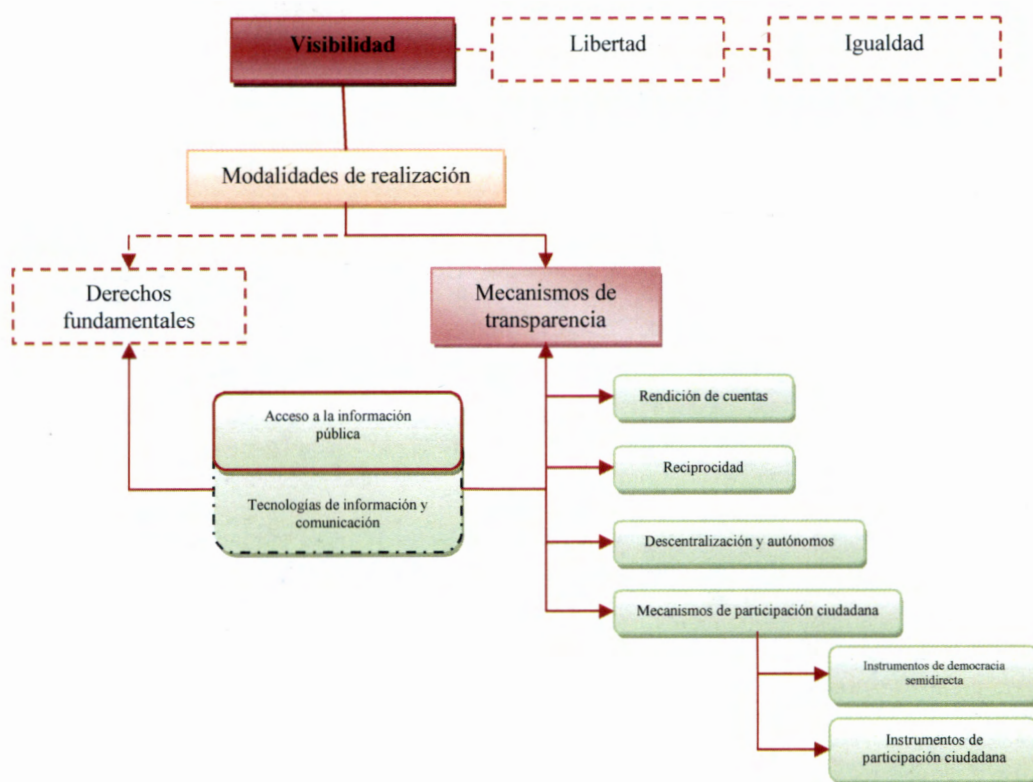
Visibilidad

Libertad

Igualdad

Modalidades de realización

Derechos fundamentales

Mecanismos de transparencia

Acceso a la información pública

Tecnologías de información y comunicación

Rendición de cuentas

Reciprocidad

Descentralización y autónomos

Mecanismos de participación ciudadana

Instrumentos de democracia semidirecta

Instrumentos de participación ciudadana